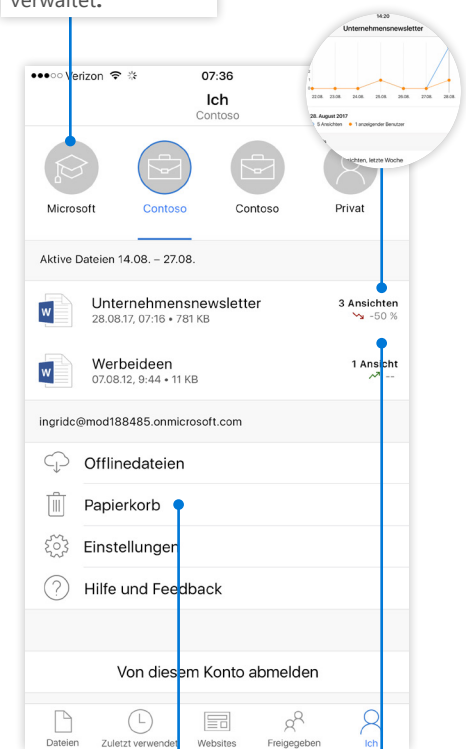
verwaltet.

●●●○○ Verizon 07:36

Ich
Contoso

Microsoft
Contoso
Contoso
Privat

14:20
Unternehmensnewsletter
22.08. 23.08. 24.08. 25.08. 26.08. 27.08. 28.08.
28. August 2017
5 Ansichten • 1 anzeigender Benutzer
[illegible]nsichten, letzte Woche

Aktive Dateien 14.08. – 27.08.

Unternehmensnewsletter
28.08.17, 07:16 • 781 KB
3 Ansichten
-50 %

Werbeideen
07.08.12, 9:44 • 11 KB
1 Ansicht
--

ingridc@mod188485.onmicrosoft.com

Offlinedateien

Papierkorb

Einstellungen

Hilfe und Feedback

Von diesem Konto abmelden

Dateien
Zuletzt verwendet
Websites
Freigegeben
Ich